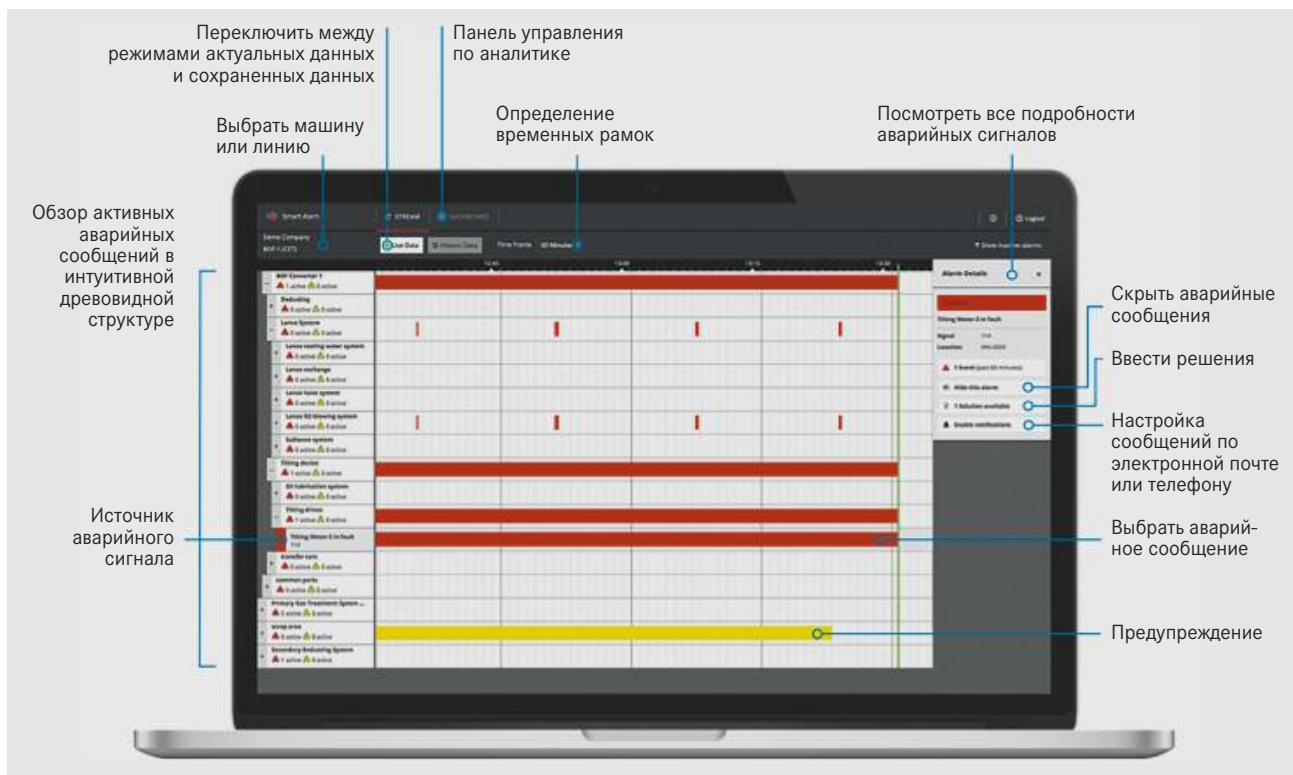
Переключить между режимами актуальных данных и сохраненных данных

Панель управления по аналитике

Определение временных рамок

Выбрать машину или линию

Посмотреть все подробности аварийных сигналов

Обзор активных аварийных сообщений в интуитивной древовидной структуре

Smart Alarm

STREAM

DASHBOARD

Logout

Demo Company

BOF 1 (CET)

Live Data

Historic Data

Time Frame 60 Minutes

Show inactive alarms

12:45

13:00

13:15

13:30

Alarm Details

BOF Converter 1

1 active 0 active

Dedusting

0 active 0 active

Lance System

0 active 0 active

Lance cooling water system

0 active 0 active

Lance exchange

0 active 0 active

Lance hoist system

0 active 0 active

Lance N2 blowing system

0 active 0 active

Sublance system

0 active 0 active

Tilting device

1 active 0 active

Oil lubrication system

0 active 0 active

Tilting drives

1 active 0 active

Tilting Motor 2 in fault

Transfer cars

0 active 0 active

common parts

0 active 0 active

Primary Gas Treatment System ...

0 active 0 active

scrap area

0 active 0 active

Secondary Dedusting System

1 active 0 active

Tilting Motor 2 in fault

Signal

Location

1 Event (past 60 minutes)

Hide this alarm

1 Solution available

Enable notifications

Скрыть аварийные сообщения

Ввести решения

Настройка сообщений по электронной почте или телефону

Источник аварийного сигнала

Выбрать аварийное сообщение

Предупреждение